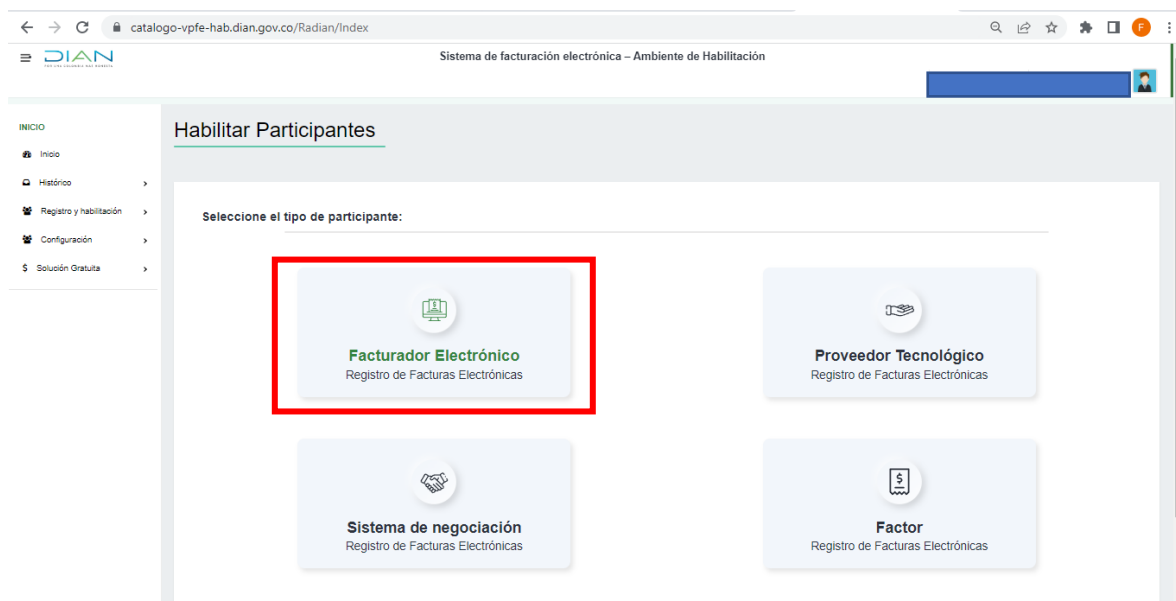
catalogo-vpfe-hab.dian.gov.co/Radian/Index

F

DIAN

Sistema de facturación electrónica – Ambiente de Habilitación

INICIO

Inicio

Histórico

Registro y habilitación

Configuración

$ Solución Gratuita

Habilitar Participantes

Seleccione el tipo de participante:

Facturador Electrónico
Registro de Facturas Electrónicas

Proveedor Tecnológico
Registro de Facturas Electrónicas

Sistema de negociación
Registro de Facturas Electrónicas

$

Factor
Registro de Facturas Electrónicas